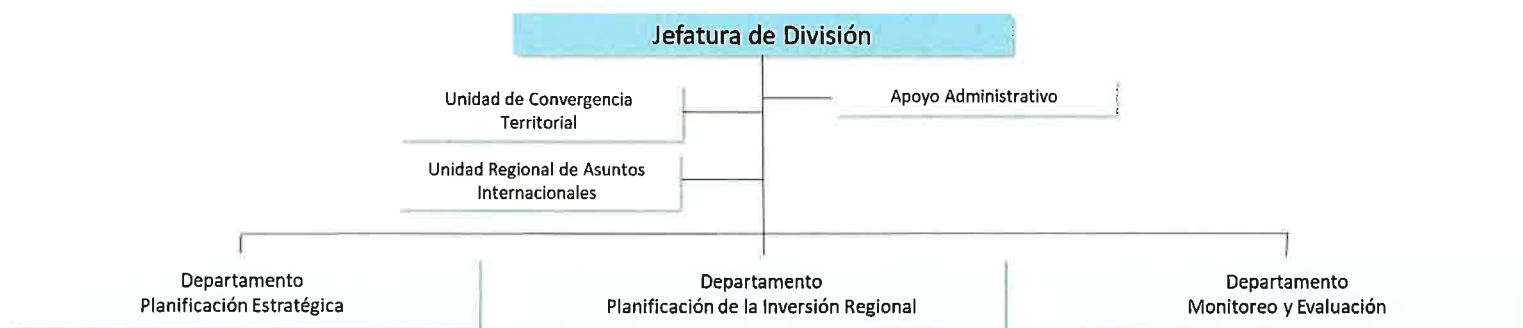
Jefatura de División

Unidad de Convergencia Territorial

Apoyo Administrativo

Unidad Regional de Asuntos Internacionales

Departamento Planificación Estratégica

Departamento Planificación de la Inversión Regional

Departamento Monitoreo y Evaluación